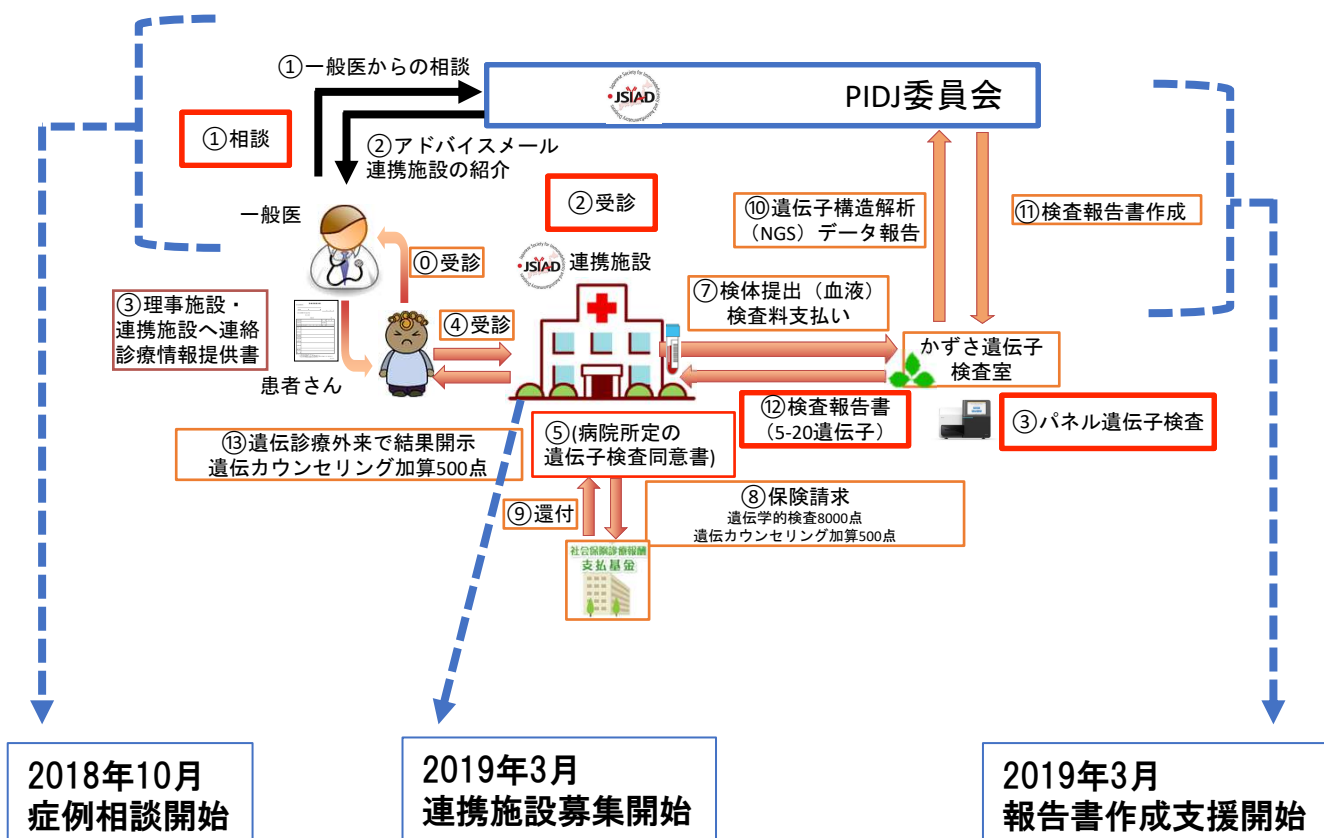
①一般医からの相談

JSIAD

PIDJ委員会

①相談

②アドバイスメール
連携施設の紹介

②受診

⑩遺伝子構造解析
（NGS）データ報告

⑪検査報告書作成

一般医

⓪受診

JSIAD 連携施設

③理事施設・
連携施設へ連絡
診療情報提供書

④受診

⑦検体提出（血液）
検査料支払い

かずさ遺伝子
検査室

患者さん

⑫検査報告書
（5-20遺伝子）

③パネル遺伝子検査

⑬遺伝診療外来で結果開示
遺伝カウンセリング加算500点

⑤(病院所定の
遺伝子検査同意書)

⑧保険請求
遺伝学的検査8000点
遺伝カウンセリング加算500点

⑨還付

社会保険診療報酬
支払基金

2018年10月
症例相談開始

2019年3月
連携施設募集開始

2019年3月
報告書作成支援開始